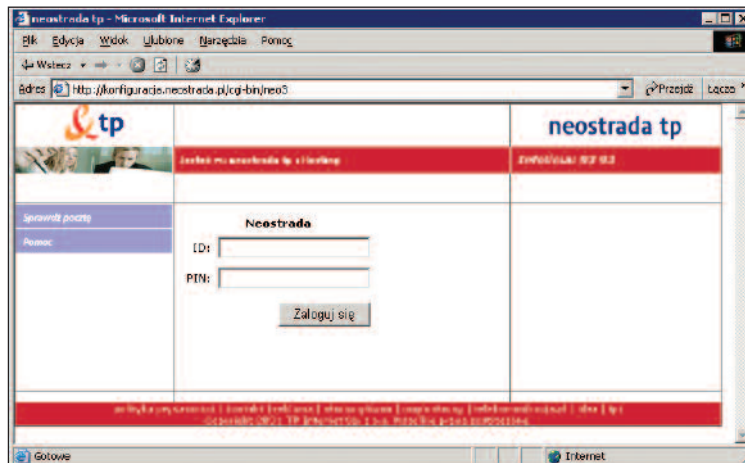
neostrada tp - Microsoft Internet Explorer

Plik Edycja Widok Ulubione Narzędzia Pomoc

Wstecz

Adres http://konfiguracja.neostrada.pl/cgi-bin/neo3

Przejdź Łącza

tp

neostrada tp

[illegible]

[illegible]

Sprawdź pocztę

Pomoc

Neostrada

ID:

PIN:

Zaloguj się

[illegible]

Gotowe

Internet